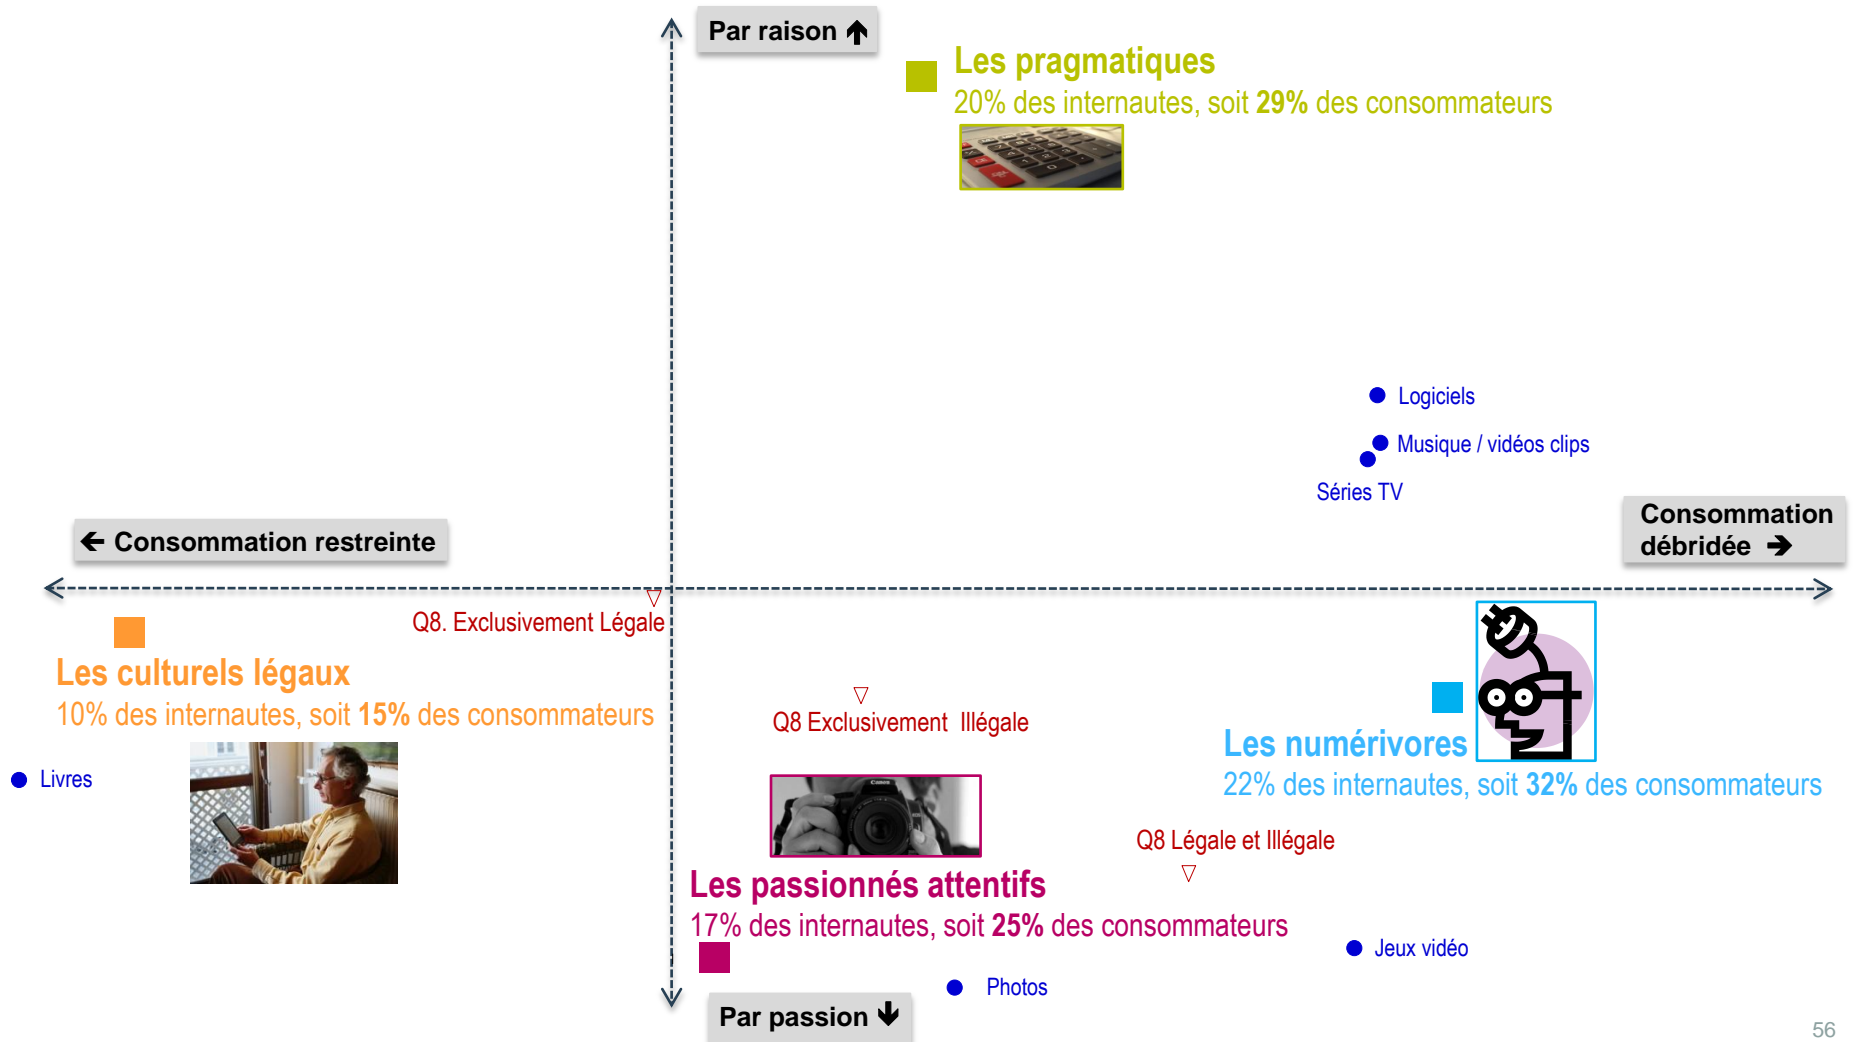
Par raison

Les pragmatiques
20% des internautes, soit 29% des consommateurs

Logiciels
Musique / vidéos clips
Séries TV

Consommation restreinte

Consommation débridée

Q8. Exclusivement Légale

Les culturels légaux
10% des internautes, soit 15% des consommateurs

Livres

Q8 Exclusivement Illégale

Les numérivores
22% des internautes, soit 32% des consommateurs

Q8 Légale et Illégale

Les passionnés attentifs
17% des internautes, soit 25% des consommateurs

Jeux vidéo

Photos

Par passion

56